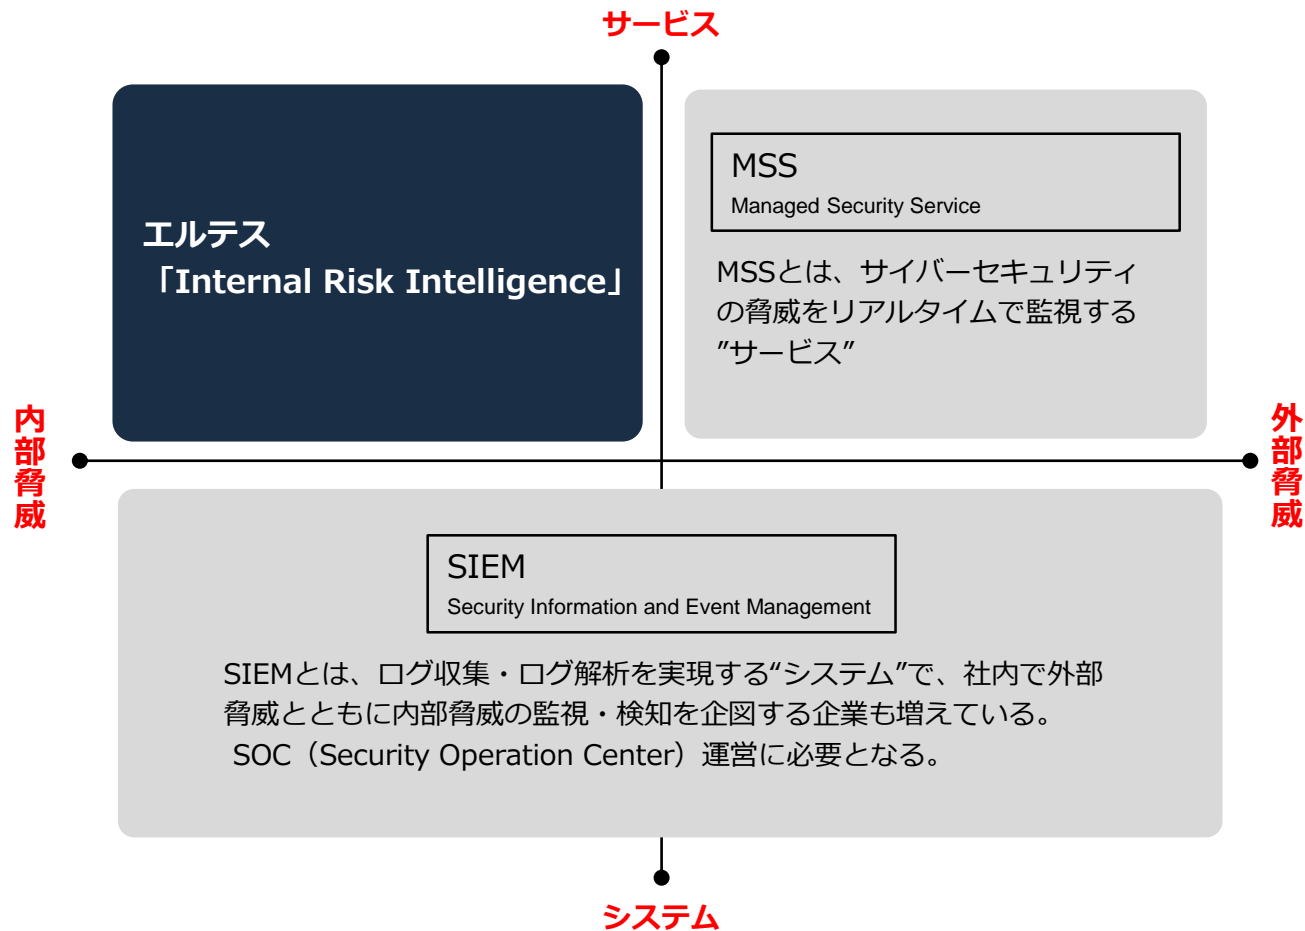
サービス

エルテス
「Internal Risk Intelligence」

MSS
Managed Security Service

MSSとは、サイバーセキュリティの脅威をリアルタイムで監視する”サービス”

内部脅威

外部脅威

SIEM
Security Information and Event Management

SIEMとは、ログ収集・ログ解析を実現する“システム”で、社内で外部脅威とともに内部脅威の監視・検知を企図する企業も増えている。
SOC（Security Operation Center）運営に必要となる。

システム